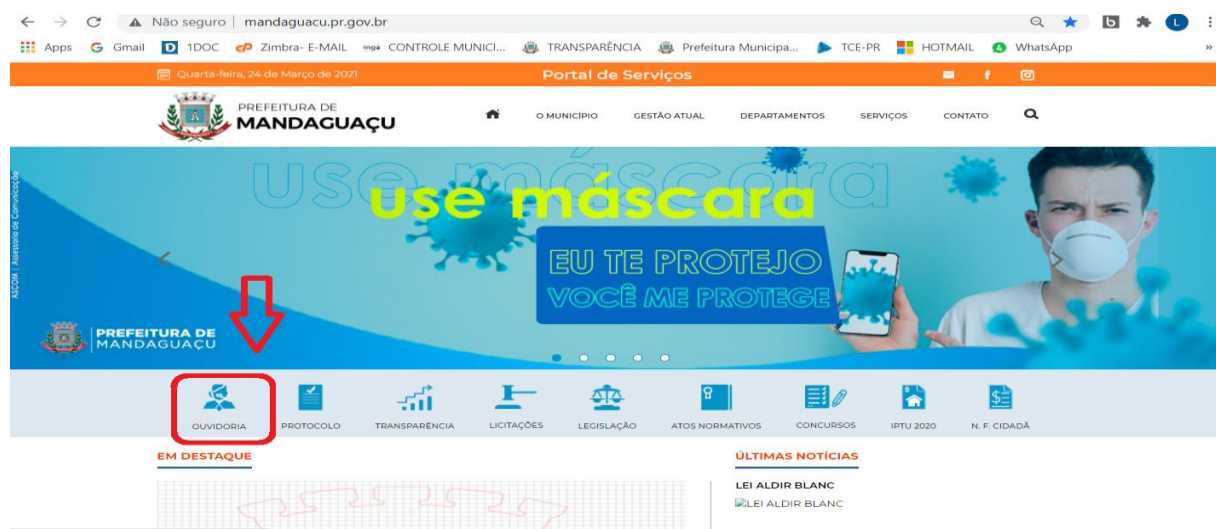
Não seguro | mandaguacu.pr.gov.br

Apps Gmail 1DOC Zimbra- E-MAIL CONTROLE MUNICI... TRANSPARÊNCIA Prefeitura Municipa... TCE-PR HOTMAIL WhatsApp

Quarta-feira, 24 de Março de 2021

Portal de Serviços

PREFEITURA DE MANDAGUAÇU

O MUNICÍPIO GESTÃO ATUAL DEPARTAMENTOS SERVIÇOS CONTATO

use máscara

use máscara

EU TE PROTEJO

VOCÊ ME PROTEGE

ASCOM | Assessoria de Comunicação

PREFEITURA DE MANDAGUAÇU

OUVIDORIA PROTOCOLO TRANSPARÊNCIA LICITAÇÕES LEGISLAÇÃO ATOS NORMATIVOS CONCURSOS IPTU 2020 N. F. CIDADÃ

EM DESTAQUE

ÚLTIMAS NOTÍCIAS

LEI ALDIR BLANC

LEI ALDIR BLANC